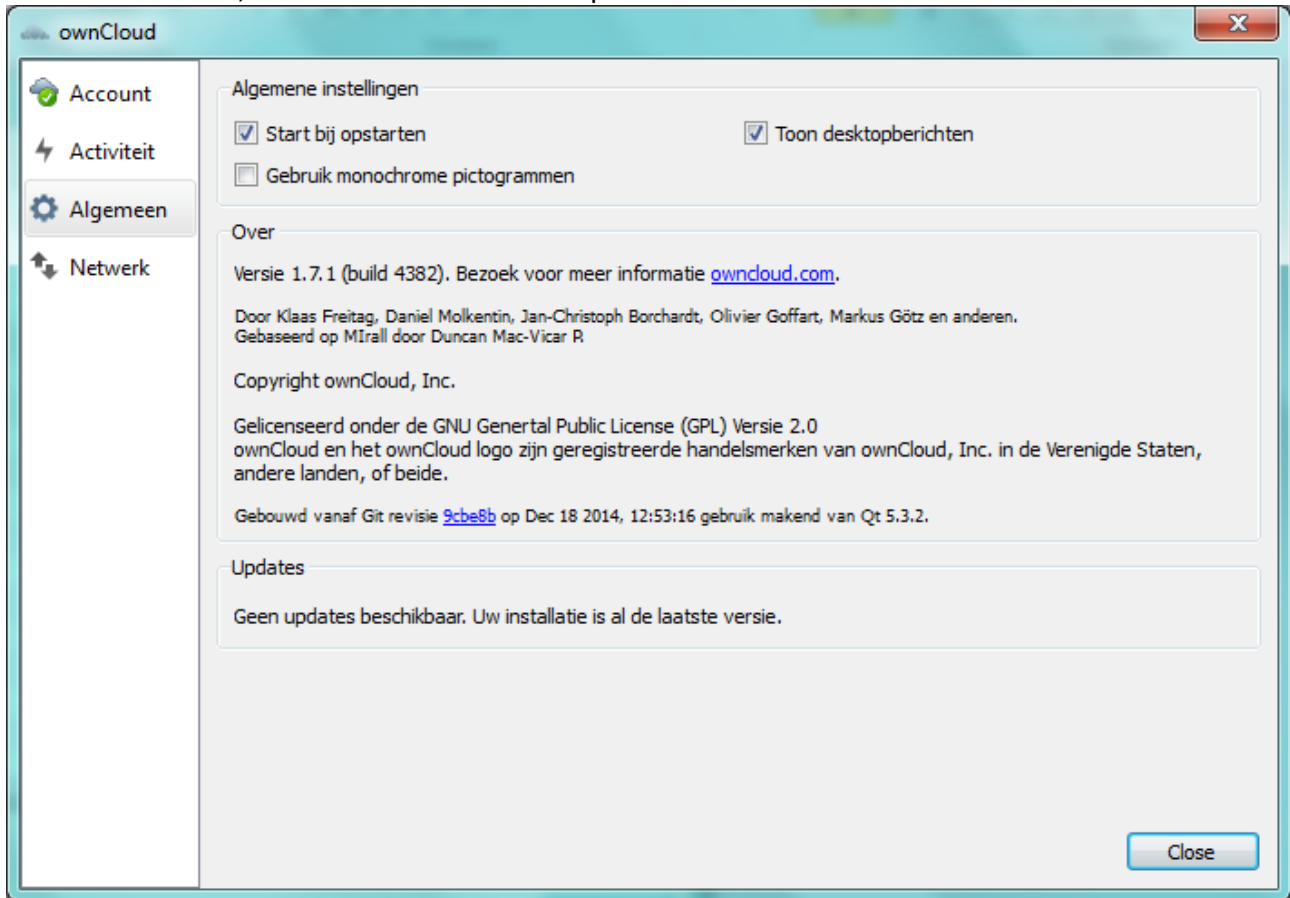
ownCloud

Account
Activiteit
Algemeen
Netwerk

Algemene instellingen

Start bij opstarten
Toon desktopberichten
Gebruik monochrome pictogrammen

Over

Versie 1.7.1 (build 4382). Bezoek voor meer informatie owncloud.com.

Door Klaas Freitag, Daniel Molkentin, Jan-Christoph Borchardt, Olivier Goffart, Markus Götz en anderen.
Gebaseerd op MIrall door Duncan Mac-Vicar P.

Copyright ownCloud, Inc.

Gelicenseerd onder de GNU Genertal Public License (GPL) Versie 2.0
ownCloud en het ownCloud logo zijn geregistreerde handelsmerken van ownCloud, Inc. in de Verenigde Staten, andere landen, of beide.

Gebouwd vanaf Git revisie 9cbe8b op Dec 18 2014, 12:53:16 gebruik makend van Qt 5.3.2.

Updates

Geen updates beschikbaar. Uw installatie is al de laatste versie.

Close